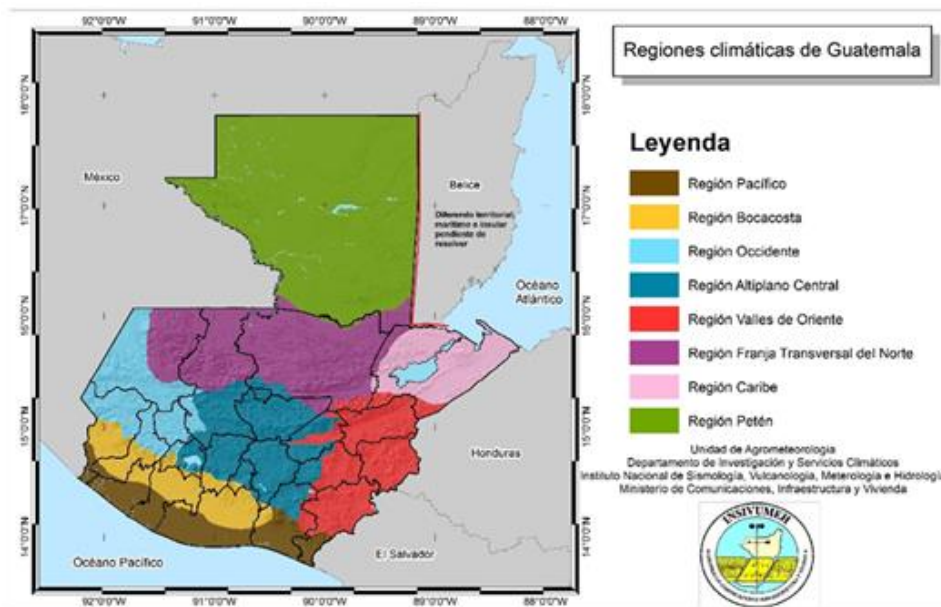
92°0'0"W 91°0'0"W 90°0'0"W 89°0'0"W 88°0'0"W

Regiones climáticas de Guatemala

18°0'0"N 17°0'0"N 16°0'0"N 15°0'0"N 14°0'0"N

México

Belice

Diferendo territorial, marítimo e insular pendiente de resolver

Océano Atlántico

Honduras

El Salvador

Océano Pacífico

Leyenda

Región Pacífico

Región Bocacosta

Región Occidente

Región Altiplano Central

Región Valles de Oriente

Región Franja Transversal del Norte

Región Caribe

Región Petén

Unidad de Agrometeorología
Departamento de Investigación y Servicios Climáticos
Instituto Nacional de Sismología, Vulcanología, Meteorología e Hidrologí
Ministerio de Comunicaciones, Infraestructura y Vivienda

INSIVUMEH

92°0'0"W 91°0'0"W 90°0'0"W 89°0'0"W 88°0'0"W